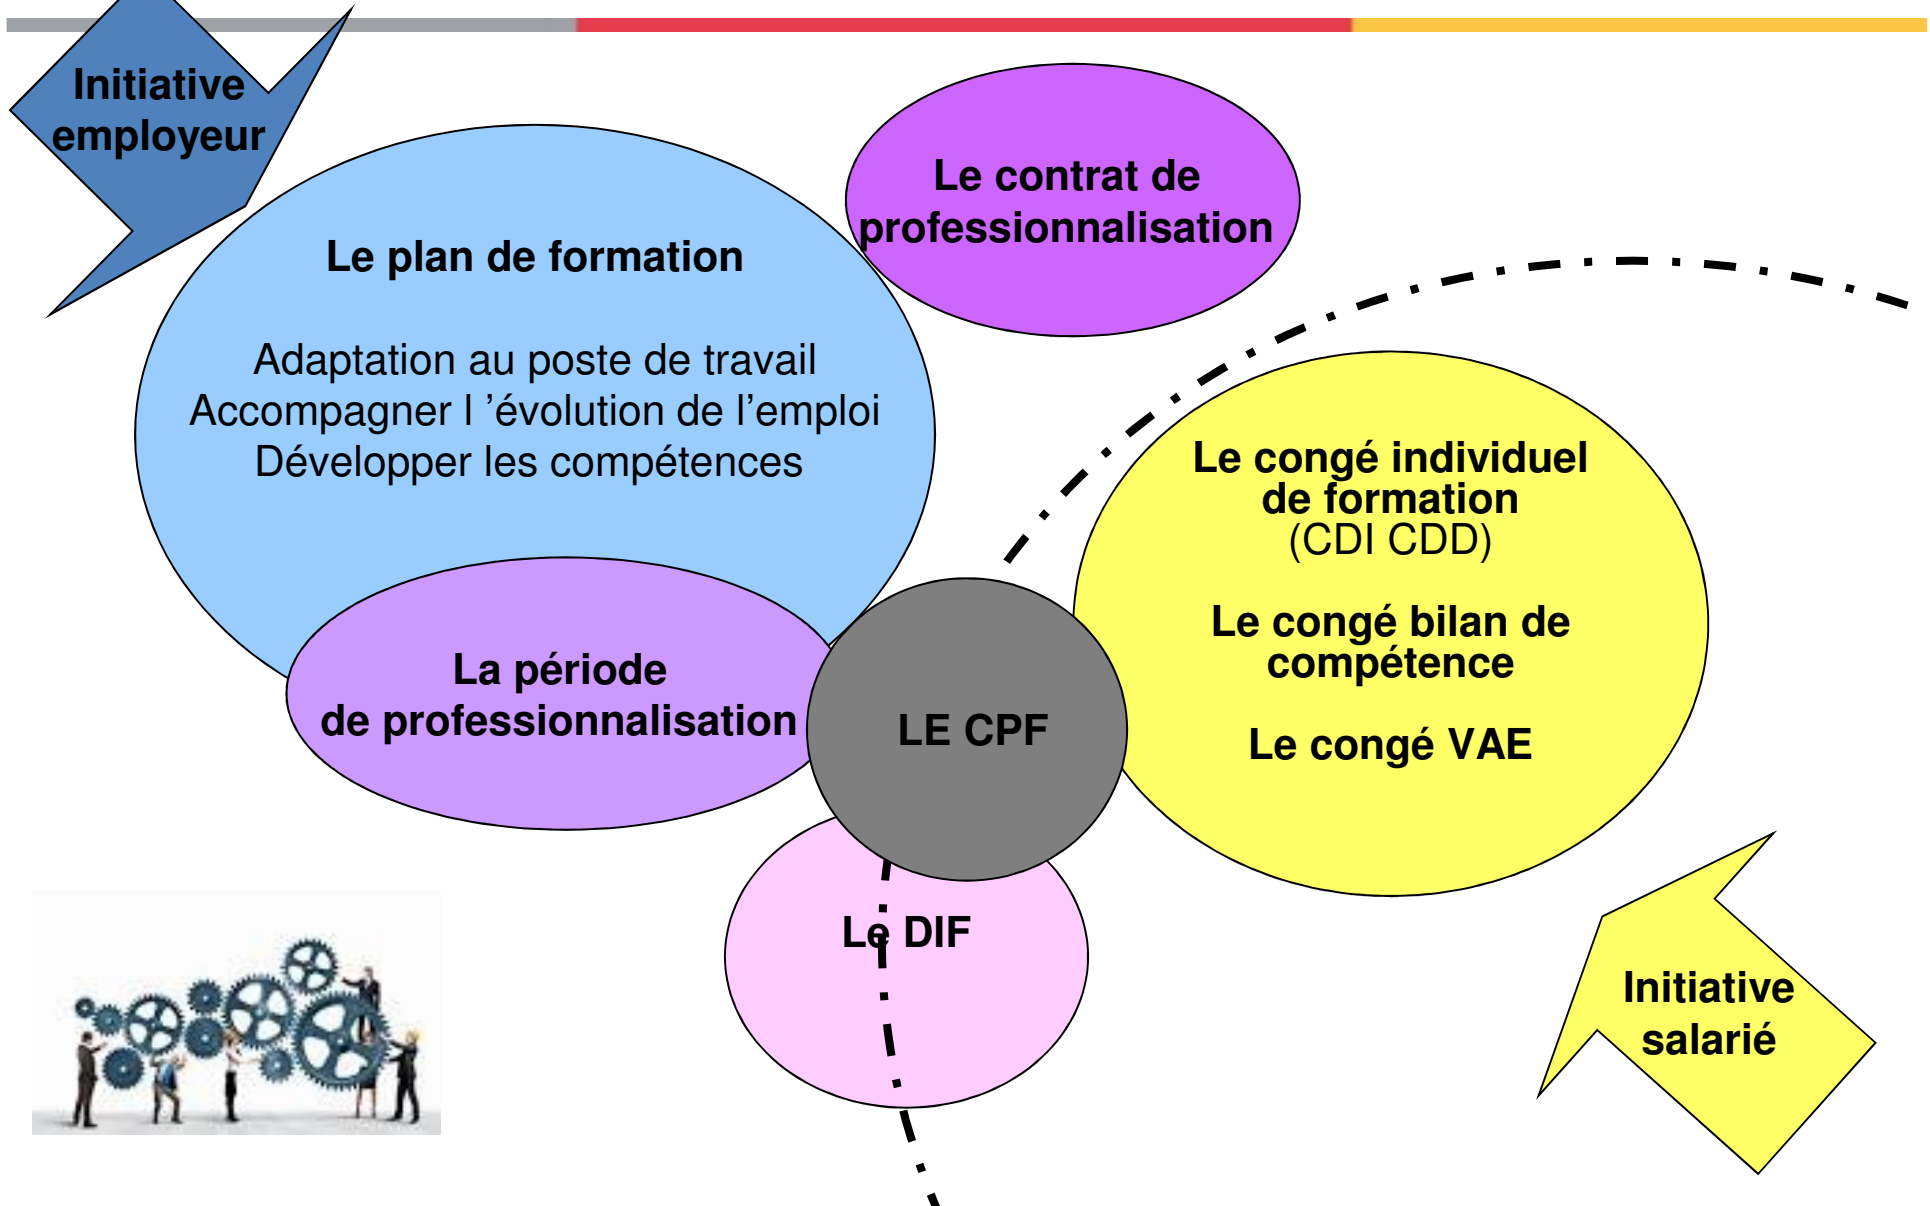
Initiative employeur

Le plan de formation

Adaptation au poste de travail
Accompagner l ’évolution de l’emploi
Développer les compétences

Le contrat de professionnalisation

La période de professionnalisation

LE CPF

Le DIF

Le congé individuel de formation
(CDI CDD)

Le congé bilan de compétence

Le congé VAE

Initiative salarié